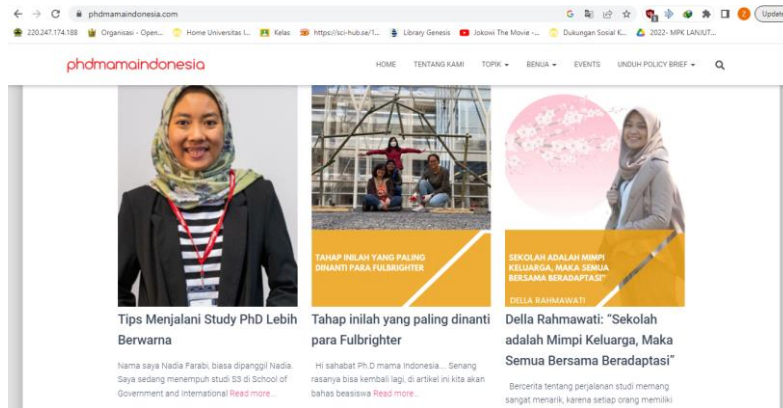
phdmamaindonesia.com

Update

220.247.174.188 Organisasi - Open... Home Universitas I... Kelas https://sci-hub.se/1... Library Genesis Jokowi The Movie -... Dukungan Sosial K... 2022- MPK LANJUT...

phdmamaindonesia

HOME TENTANG KAMI TOPIK BENUA EVENTS UNDUH POLICY BRIEF

TAHAP INILAH YANG PALING DINANTI PARA FULBRIGHTER

SEKOLAH ADALAH MIMPI KELUARGA, MAKA SEMUA BERSAMA BERADAPTASI"

DELLA RAHMAWATI

Tips Menjalani Study PhD Lebih Berwarna

Nama saya Nadia Farabi, biasa dipanggil Nadia. Saya sedang menempuh studi S3 di School of Government and International Read more...

Tahap inilah yang paling dinanti para Fulbrighter

Hi sahabat Ph.D mama Indonesia... Senang rasanya bisa kembali lagi, di artikel ini kita akan bahas beasiswa Read more...

Della Rahmawati: "Sekolah adalah Mimpi Keluarga, Maka Semua Bersama Beradaptasi"

Bercerita tentang perjalanan studi memang sangat menarik, karena setiap orang memiliki